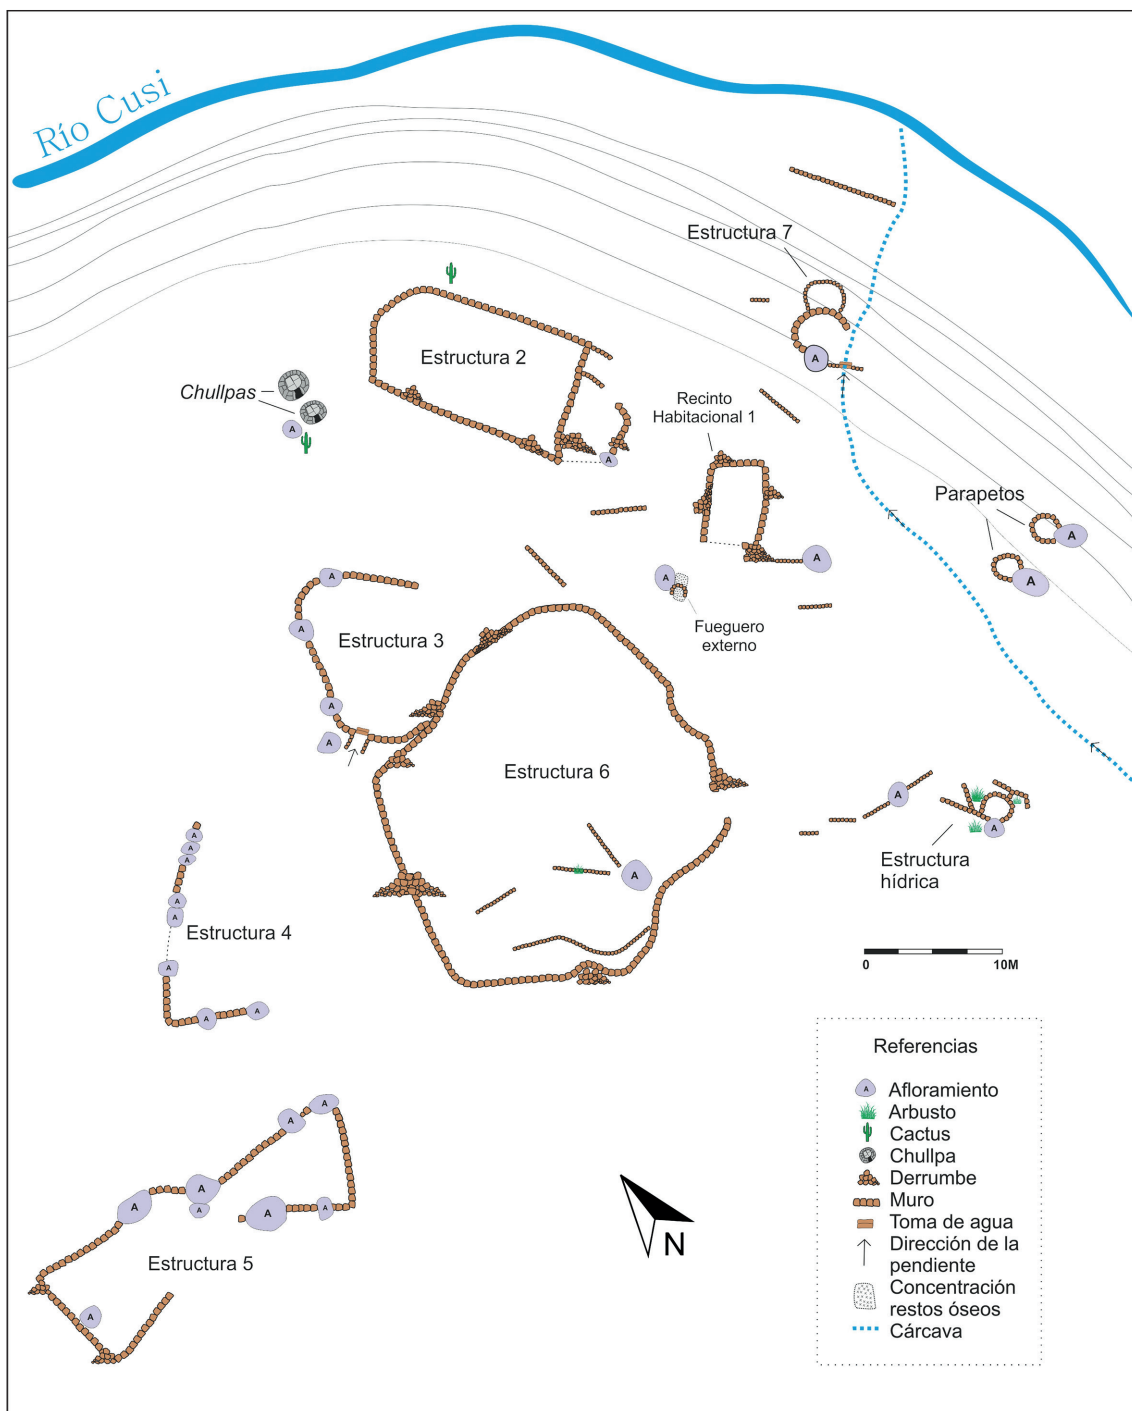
Río Cusi

Estructura 7

Estructura 2

Chullpas

A

Recinto Habitacional 1

Parapetos

A

A

A

A

A

Fueguero externo

A

A

Estructura 3

A

A

Estructura 6

A

A

A

Estructura hídrica

A

A

A

A

A

Estructura 4

A

A

A

0

10M

Referencias

A Afloramiento
Arbusto
Cactus
Chullpa
Derrumbe
Muro
Toma de agua
Dirección de la pendiente
Concentración restos óseos
Cárcava

A

A

A

A

A

A

A

Estructura 5

A

N